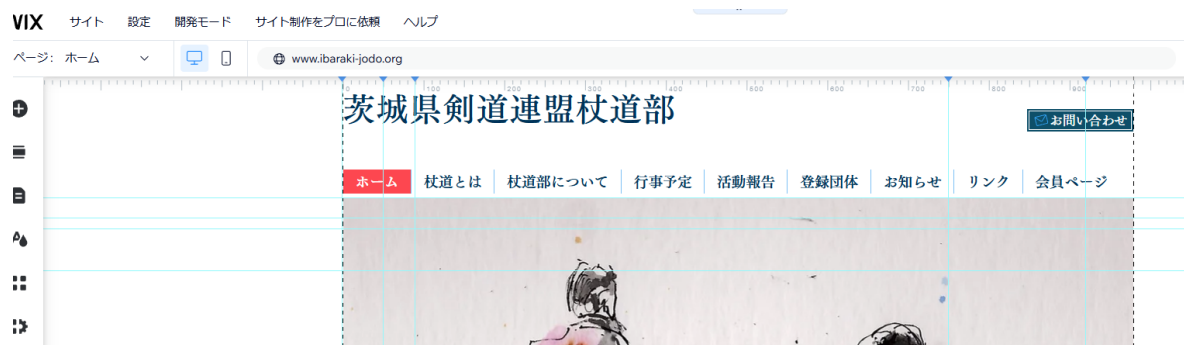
WIX サイト 設定 開発モード サイト制作をプロに依頼 ヘルプ

ページ： ホーム

www.ibaraki-jodo.org

茨城県剣道連盟杖道部

お問い合わせ

ホーム 杖道とは 杖道部について 行事予定 活動報告 登録団体 お知らせ リンク 会員ページ